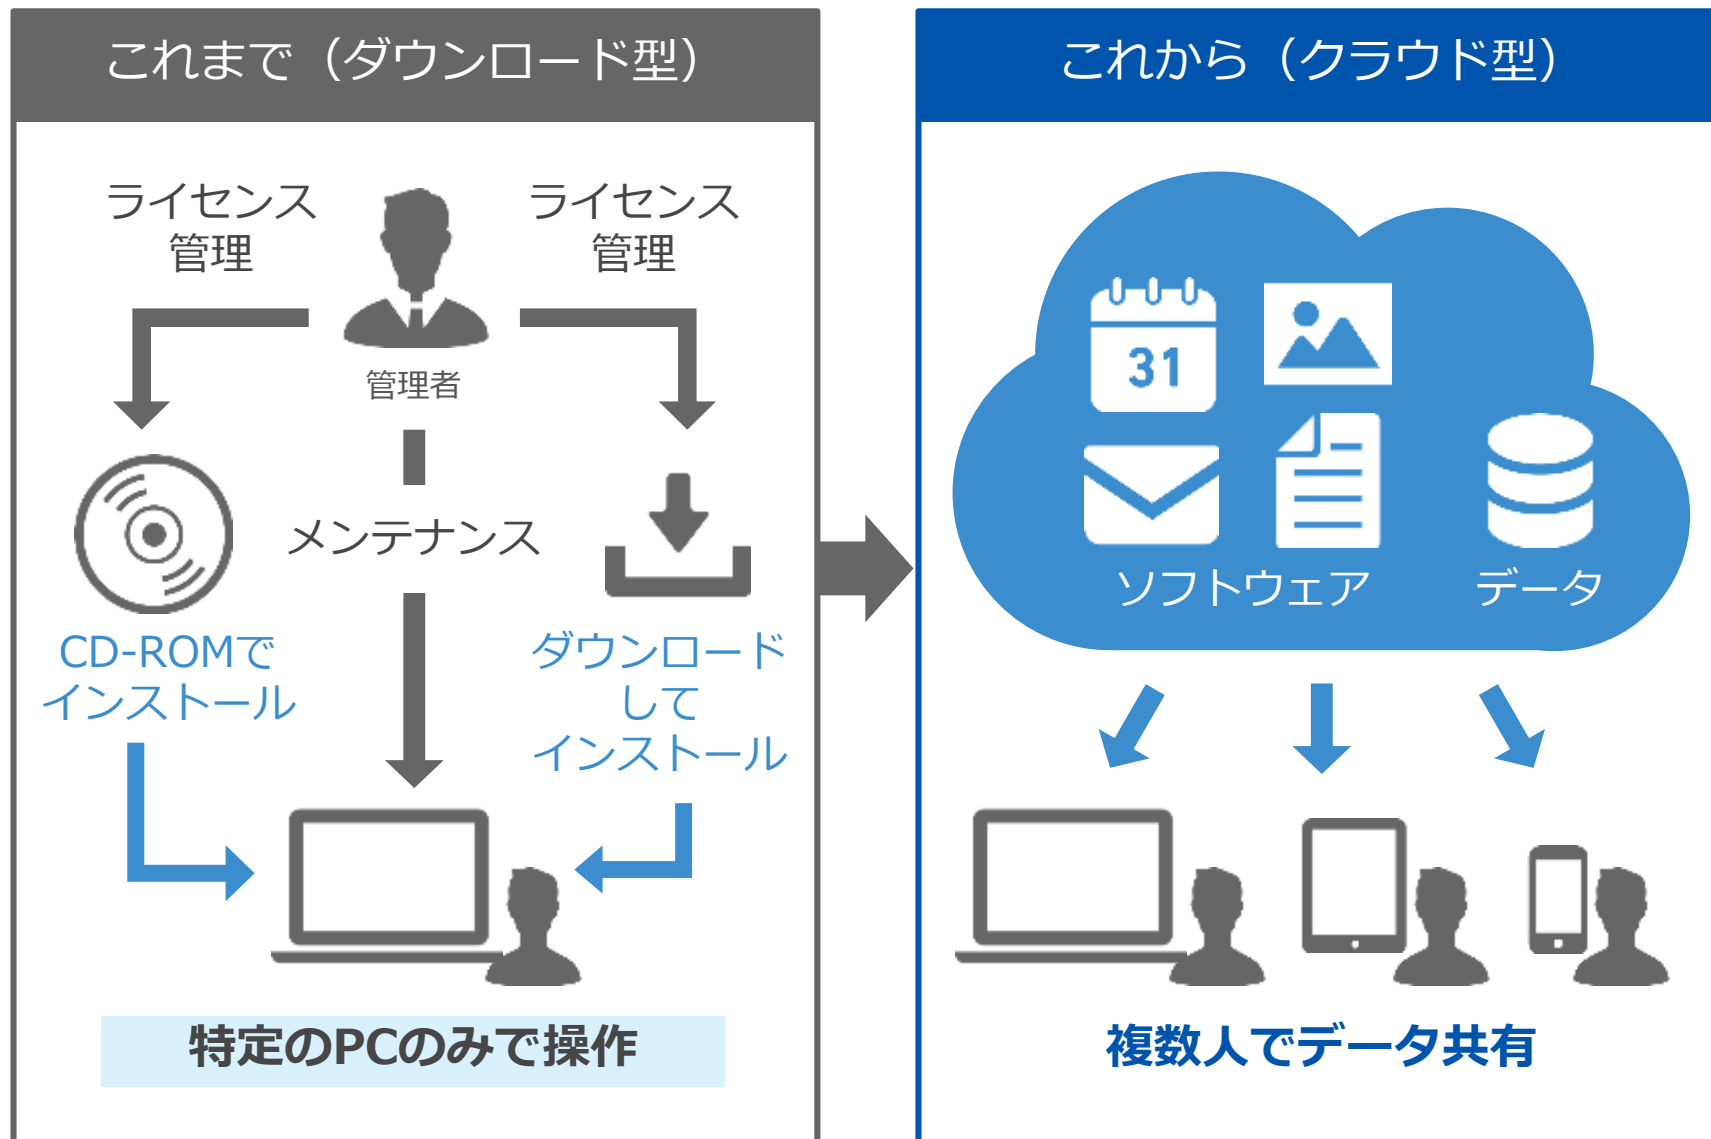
これまで（ダウンロード型）

ライセンス管理

管理者

ライセンス管理

メンテナンス

CD-ROMでインストール

ダウンロードしてインストール

特定のPCのみで操作

これから（クラウド型）

31

ソフトウェア

データ

複数人でデータ共有